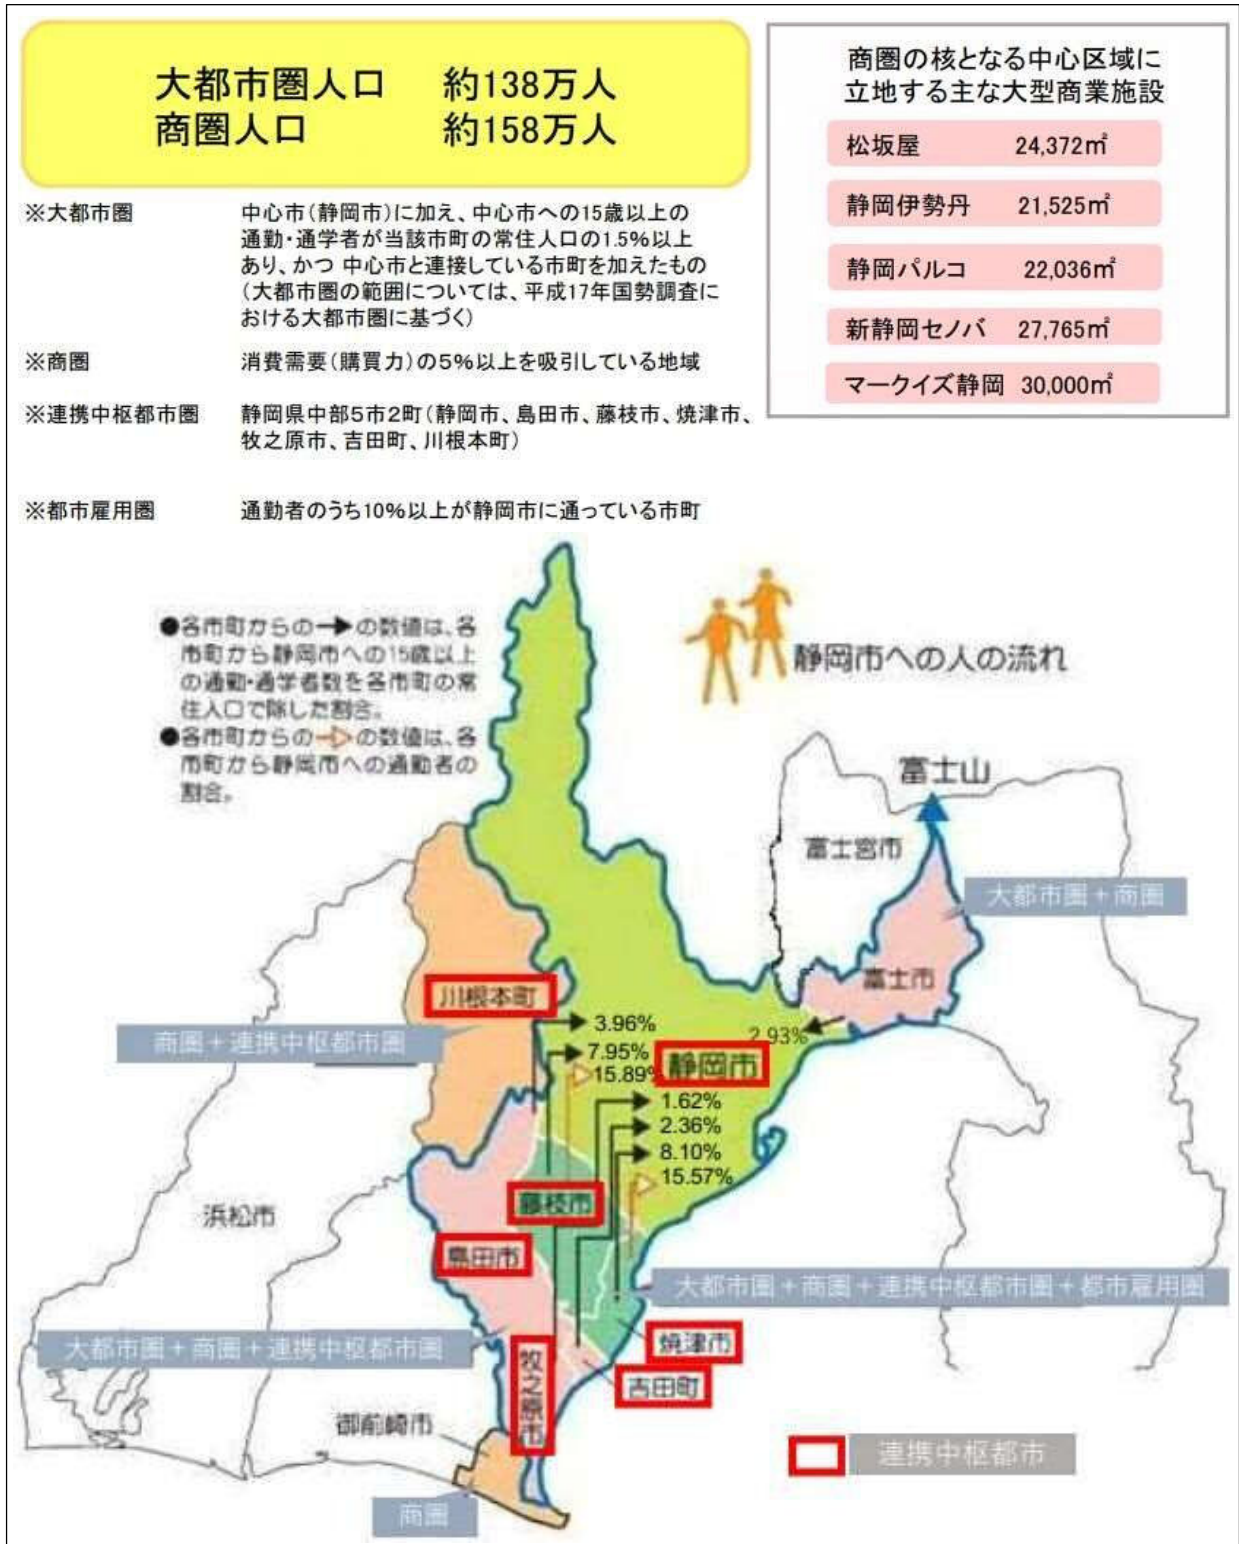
大都市圏人口　約138万人
商圏人口　約158万人

※大都市圏　中心市（静岡市）に加え、中心市への15歳以上の通勤・通学者が当該市町の常住人口の1.5%以上あり、かつ 中心市と連接している市町を加えたもの（大都市圏の範囲については、平成17年国勢調査における大都市圏に基づく）

※商圏　消費需要（購買力）の5%以上を吸引している地域

※連携中枢都市圏　静岡県中部5市2町（静岡市、島田市、藤枝市、焼津市、牧之原市、吉田町、川根本町）

※都市雇用圏　通勤者のうち10%以上が静岡市に通っている市町

商圏の核となる中心区域に立地する主な大型商業施設

| | |
|---|---|
| 松坂屋 | 24,372㎡ |
| 静岡伊勢丹 | 21,525㎡ |
| 静岡パルコ | 22,036㎡ |
| 新静岡セノバ | 27,765㎡ |
| マークイズ静岡 | 30,000㎡ |

●各市町からの→の数値は、各市町から静岡市への15歳以上の通勤・通学者数を各市町の常住人口で除した割合。
●各市町からの▷の数値は、各市町から静岡市への通勤者の割合。

静岡市への人の流れ

富士山
富士宮市
大都市圏＋商圏
富士市
川根本町
商圏＋連携中枢都市圏
3.96%
7.95%
15.89%
静岡市
2.93%
1.62%
2.36%
8.10%
15.57%
浜松市
藤枝市
島田市
大都市圏＋商圏＋連携中枢都市圏＋都市雇用圏
大都市圏＋商圏＋連携中枢都市圏
焼津市
牧之原市
吉田町
御前崎市
商圏
連携中枢都市